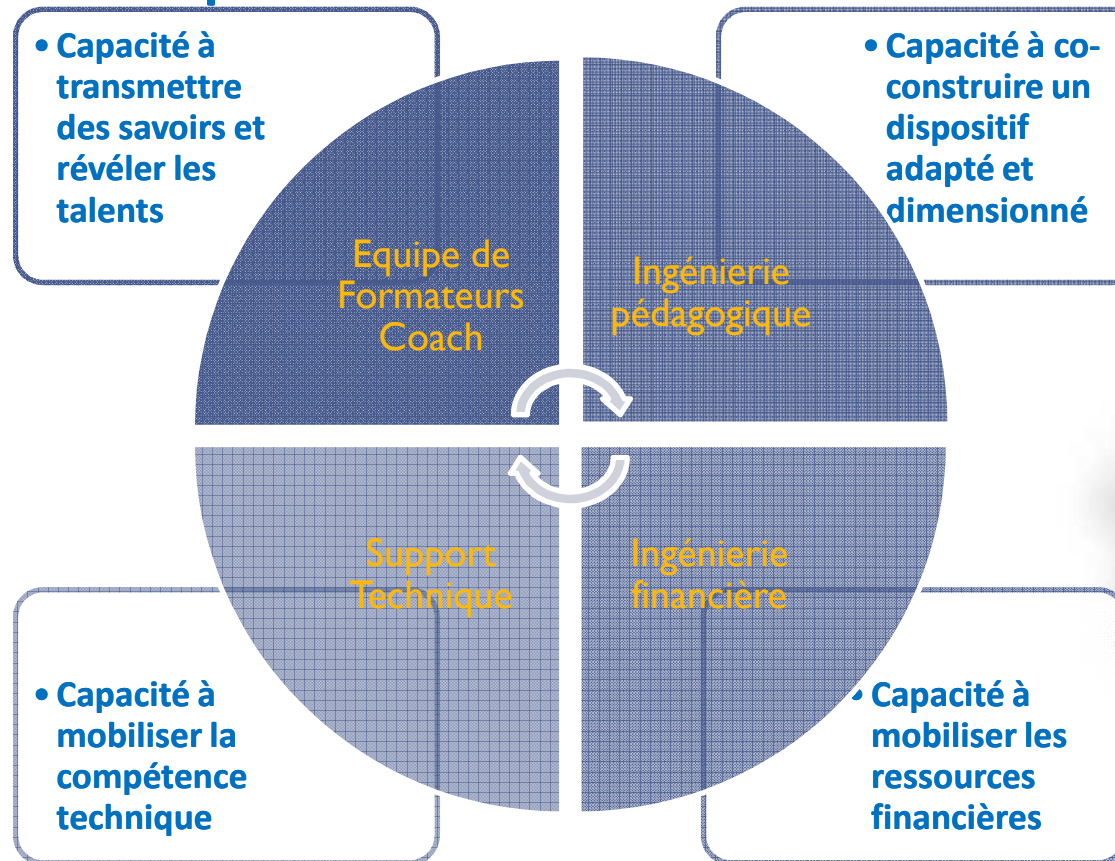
• Capacité à transmettre des savoirs et révéler les talents

• Capacité à co-construire un dispositif adapté et dimensionné

Equipe de Formateurs Coach

Ingénierie pédagogique

Support Technique

Ingénierie financière

• Capacité à mobiliser la compétence technique

• Capacité à mobiliser les ressources financières